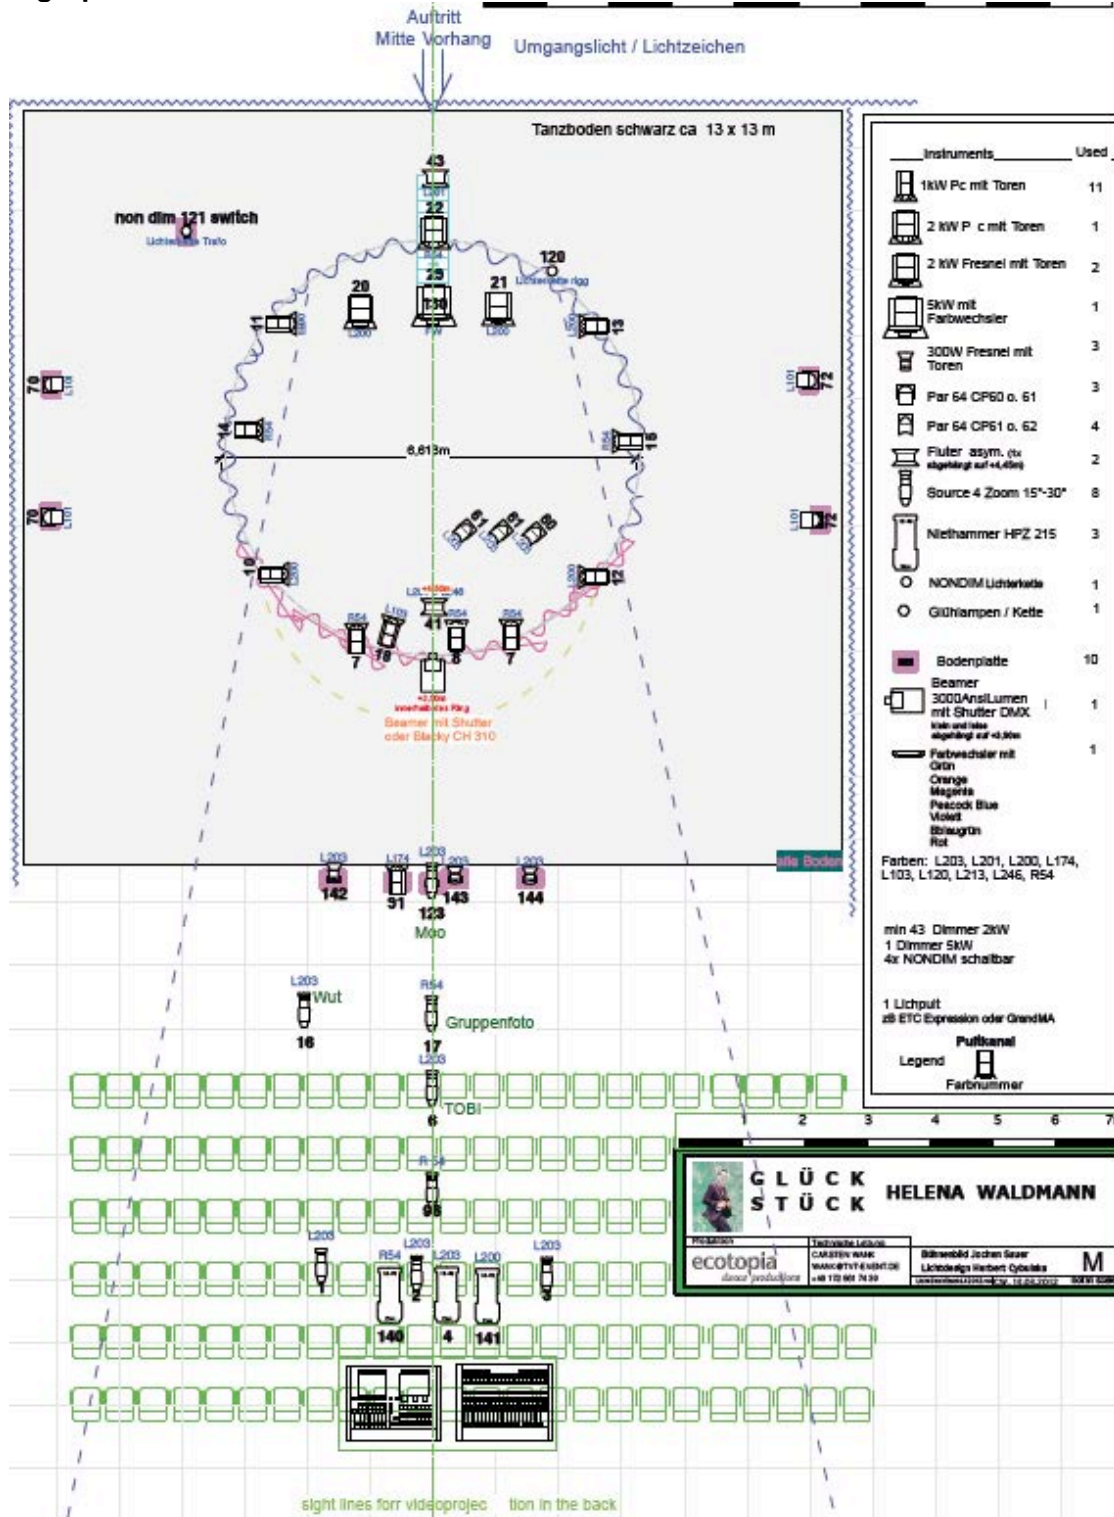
Auftritt
Mitte Vorhang
Umgangslicht / Lichtzeichen

Tanzboden schwarz ca 13 x 13 m

non dim 121 switch
Lichterkette Trafo

43
22
23
20
21
120
Lichterkette rigg
11
13
70
72
14
15
6,613m
70
72
10
12
41
7
19
8
7
+2,30m innerhalb des Ring
Beamer mit Shutter oder Blacky CH 310
L203
L174
L203
142
91
123
143
144
Mod
L203
Wut
16
R54
Gruppenfoto
17
L203
TOBI
6
R54
98
L203
R54
L203
L200
L203
140
4
141

sight lines forr videoprojec tion in the back

| Instruments | Used |
|---|---|
| 1kW Pc mit Toren | 11 |
| 2 kW P c mit Toren | 1 |
| 2 kW Fresnel mit Toren | 2 |
| 5kW mit Farbwechsler | 1 |
| 300W Fresnel mit Toren | 3 |
| Par 64 CP60 o. 61 | 3 |
| Par 64 CP61 o. 62 | 4 |
| Fluter asym. (1x abgehängt auf +4,40m) | 2 |
| Source 4 Zoom 15°-30° | 8 |
| Niethammer HPZ 215 | 3 |
| NONDIM Lichterkette | 1 |
| Glühlampen / Kette | 1 |
| Bodenplatte | 10 |
| Beamer 3000AnsiLumen mit Shutter DMX | 1 |
| Farbwechsler mit Grün Orange Magenta Peacock Blue Violett Blaugrün Rot | 1 |

Farben: L203, L201, L200, L174, L103, L120, L213, L246, R54

min 43 Dimmer 2kW
1 Dimmer 5kW
4x NONDIM schaltbar

1 Lichpult
zB ETC Expression oder GrandMA

Pultkanal
Legend
Farbnummer

1 2 3 4 5 6 7

GLÜCK STÜCK
HELENA WALDMANN
Produktion
ecotopia dance productions
Technische Leitung
CARSTEN WANK
Bühnenbild Jochen Sauer
Lichtdesign Herbert Cybulska
M